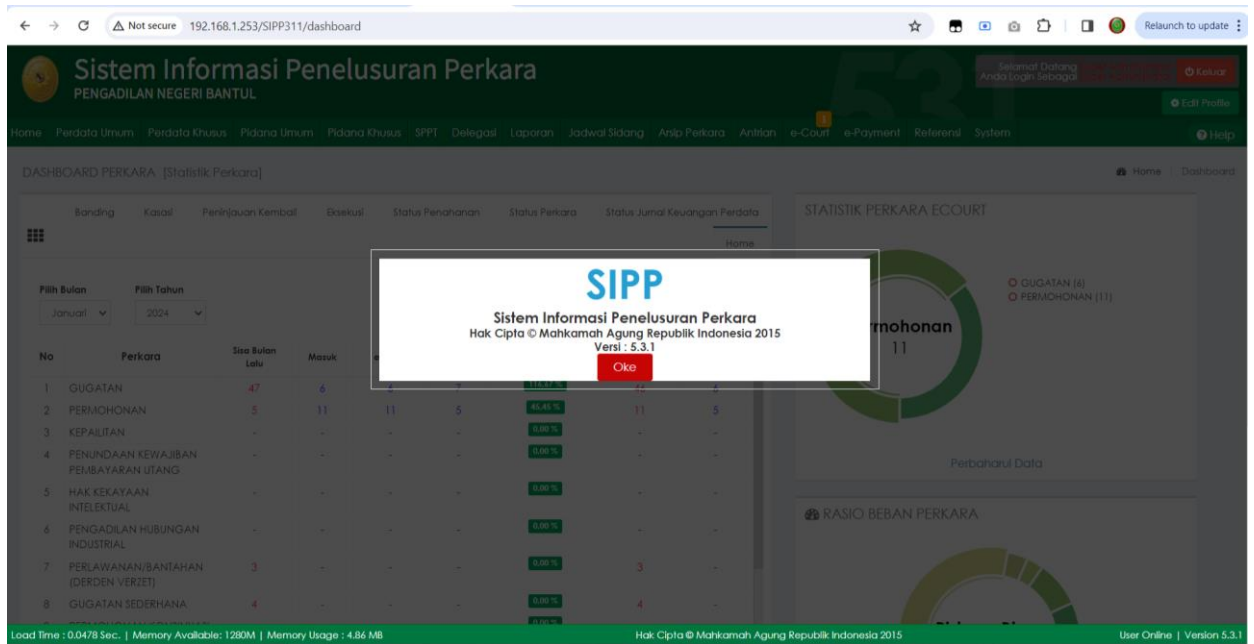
Not secure 192.168.1.253/SIPP311/dashboard

Relaunch to update

Sistem Informasi Penelusuran Perkara
PENGADILAN NEGERI BANTUL

Selamat Datang
Anda Login Sebagai

Keluar

Edit Profile

Home Perdata Umum Perdata Khusus Pidana Umum Pidana Khusus SPPT Delegasi Laporan Jadwal Sidang Arsip Perkara Antrian e-Court e-Payment Referensi System

Help

DASHBOARD PERKARA [Statistik Perkara]

Home Dashboard

Banding Kasasi Peninjauan Kembali Eksekusi Status Penahanan Status Perkara Status Jurnal Keuangan Perdata

Home

Pilih Bulan Pilih Tahun
Januari 2024

| No | Perkara | Sisa Bulan Lalu | Masuk | | | | | |
|---|---|---|---|---|---|---|---|---|
| 1 | GUGATAN | 47 | 6 | 2 | 7 | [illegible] | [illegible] | 6 |
| 2 | PERMOHONAN | 5 | 11 | 11 | 5 | 45,45 % | 11 | 5 |
| 3 | KEPAILITAN | - | - | - | - | 0,00 % | - | - |
| 4 | PENUNDAAN KEWAJIBAN PEMBAYARAN UTANG | - | - | - | - | 0,00 % | - | - |
| 5 | HAK KEKAYAAN INTELEKTUAL | - | - | - | - | 0,00 % | - | - |
| 6 | PENGADILAN HUBUNGAN INDUSTRIAL | - | - | - | - | 0,00 % | - | - |
| 7 | PERLAWANAN/BANTAHAN (DERDEN VERZET) | 3 | - | - | - | 0,00 % | 3 | - |
| 8 | GUGATAN SEDERHANA | 4 | - | - | - | 0,00 % | 4 | - |

STATISTIK PERKARA ECOURT

GUGATAN (6)
PERMOHONAN (11)

rmohonan
11

Perbaharui Data

RASIO BEBAN PERKARA

SIPP
Sistem Informasi Penelusuran Perkara
Hak Cipta © Mahkamah Agung Republik Indonesia 2015
Versi : 5.3.1
Oke

Load Time : 0.0478 Sec. | Memory Available: 1280M | Memory Usage : 4.86 MB
Hak Cipta © Mahkamah Agung Republik Indonesia 2015
User Online | Version 5.3.1